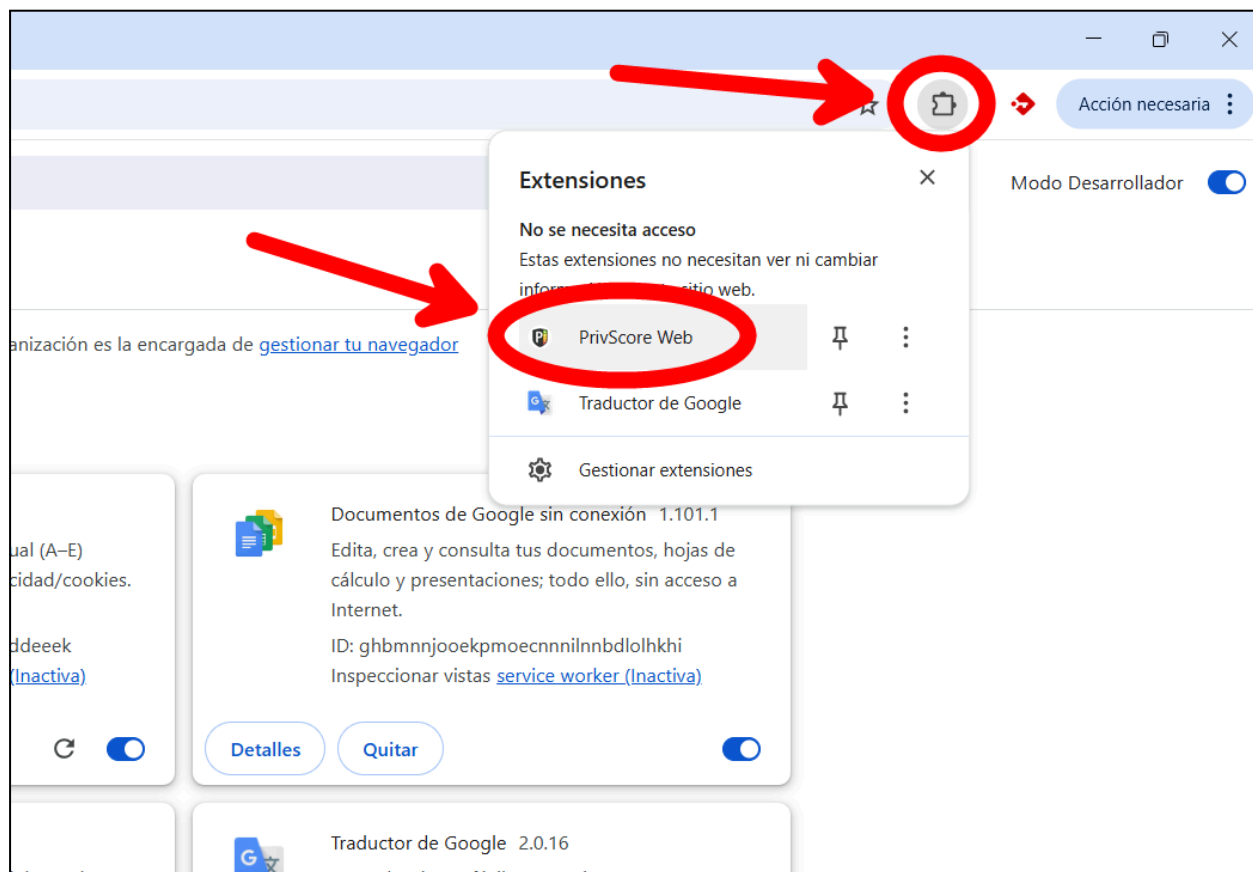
Acción necesaria

Extensiones

No se necesita acceso

Estas extensiones no necesitan ver ni cambiar inform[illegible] sitio web.

PrivScore Web

Traductor de Google

Gestionar extensiones

Modo Desarrollador

anización es la encargada de gestionar tu navegador

ual (A–E)
cidad/cookies.

ddeeek
(Inactiva)

Documentos de Google sin conexión 1.101.1

Edita, crea y consulta tus documentos, hojas de cálculo y presentaciones; todo ello, sin acceso a Internet.

ID: ghbmnnjooekpmoecnnnilnnbdlolhkhi

Inspeccionar vistas service worker (Inactiva)

Detalles

Quitar

Traductor de Google 2.0.16